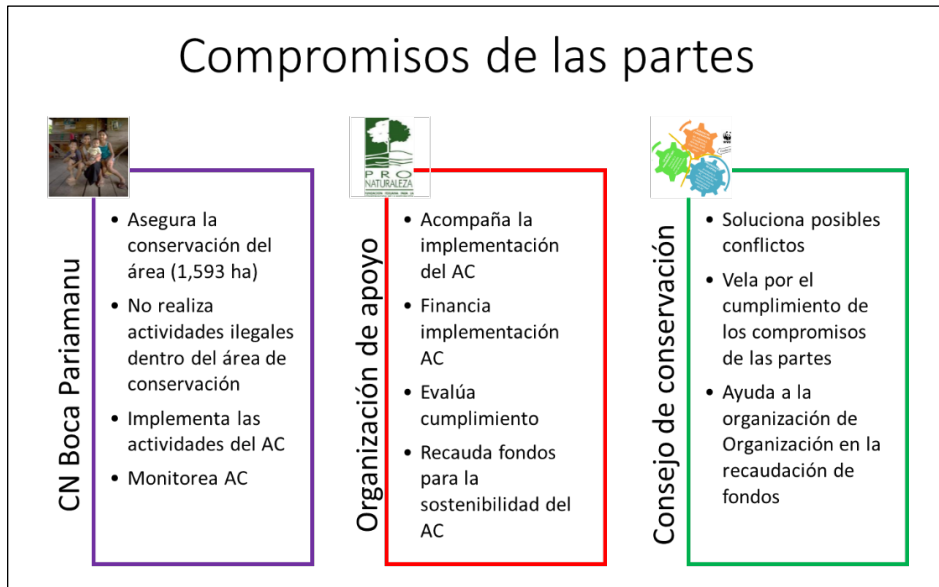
Compromisos de las partes

CN Boca Pariamanu

- Asegura la conservación del área (1,593 ha)
- No realiza actividades ilegales dentro del área de conservación
- Implementa las actividades del AC
- Monitorea AC

PRO NATURALEZA

Organización de apoyo

- Acompaña la implementación del AC
- Financia implementación AC
- Evalúa cumplimiento
- Recauda fondos para la sostenibilidad del AC

Consejo de conservación

- Soluciona posibles conflictos
- Vela por el cumplimiento de los compromisos de las partes
- Ayuda a la organización de Organización en la recaudación de fondos